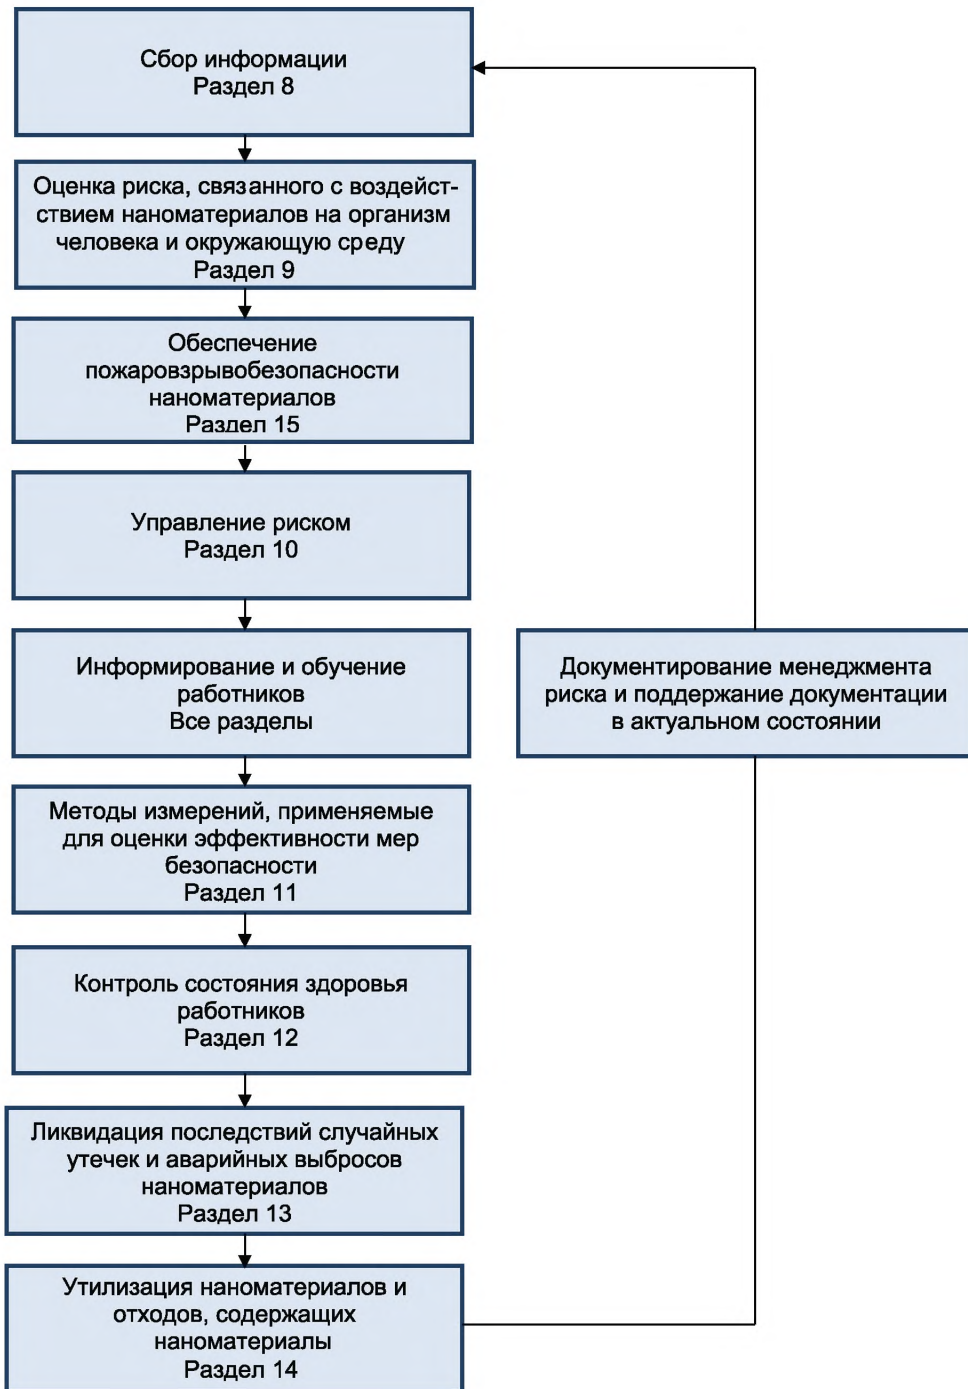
Сбор информации
Раздел 8

Оценка риска, связанного с воздействием наноматериалов на организм человека и окружающую среду
Раздел 9

Обеспечение пожаровзрывобезопасности наноматериалов
Раздел 15

Управление риском
Раздел 10

Информирование и обучение работников
Все разделы

Методы измерений, применяемые для оценки эффективности мер безопасности
Раздел 11

Контроль состояния здоровья работников
Раздел 12

Ликвидация последствий случайных утечек и аварийных выбросов наноматериалов
Раздел 13

Утилизация наноматериалов и отходов, содержащих наноматериалы
Раздел 14

Документирование менеджмента риска и поддержание документации в актуальном состоянии